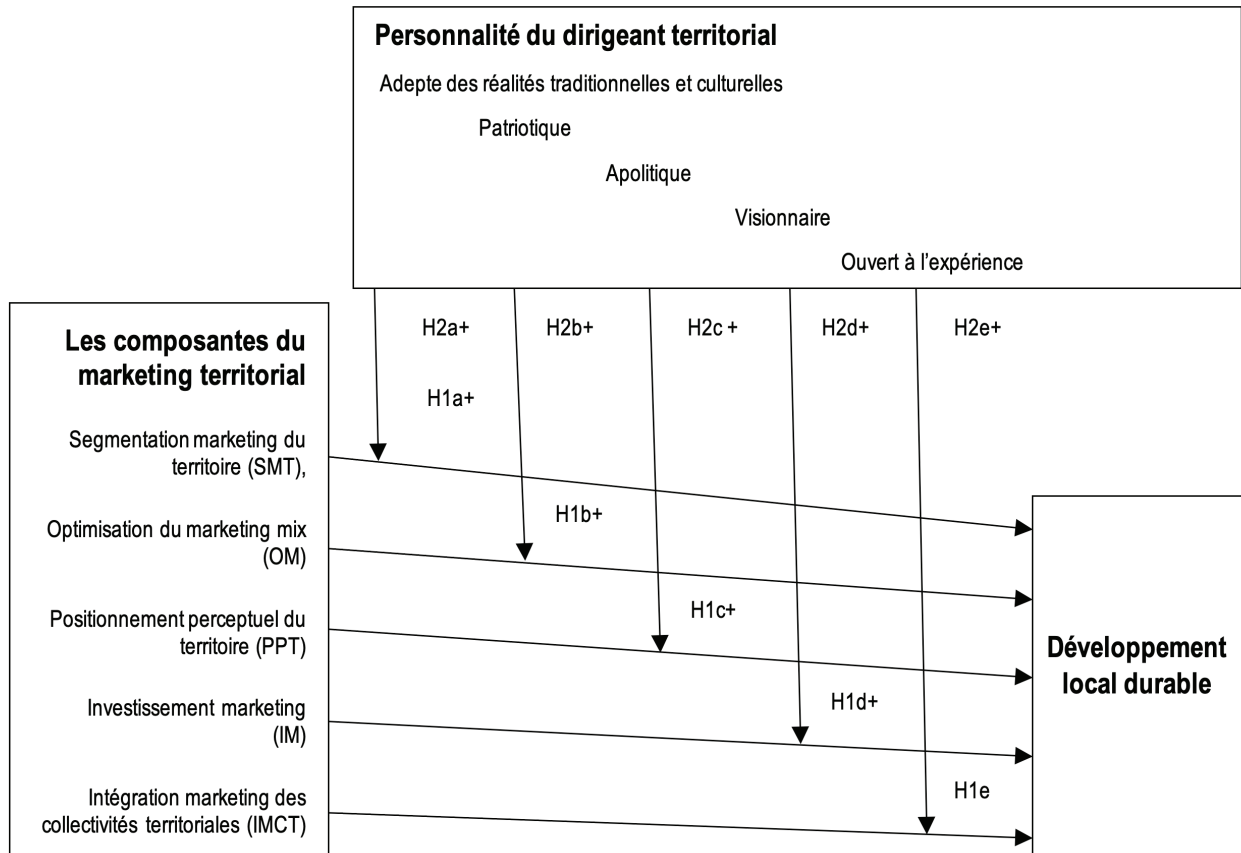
Personnalité du dirigeant territorial

Adepte des réalités traditionnelles et culturelles

Patriotique

Apolitique

Visionnaire

Ouvert à l'expérience

H2a+

H2b+

H2c +

H2d+

H2e+

Les composantes du marketing territorial

H1a+

Segmentation marketing du territoire (SMT),

H1b+

Optimisation du marketing mix (OM)

H1c+

Positionnement perceptuel du territoire (PPT)

Développement local durable

H1d+

Investissement marketing (IM)

H1e

Intégration marketing des collectivités territoriales (IMCT)